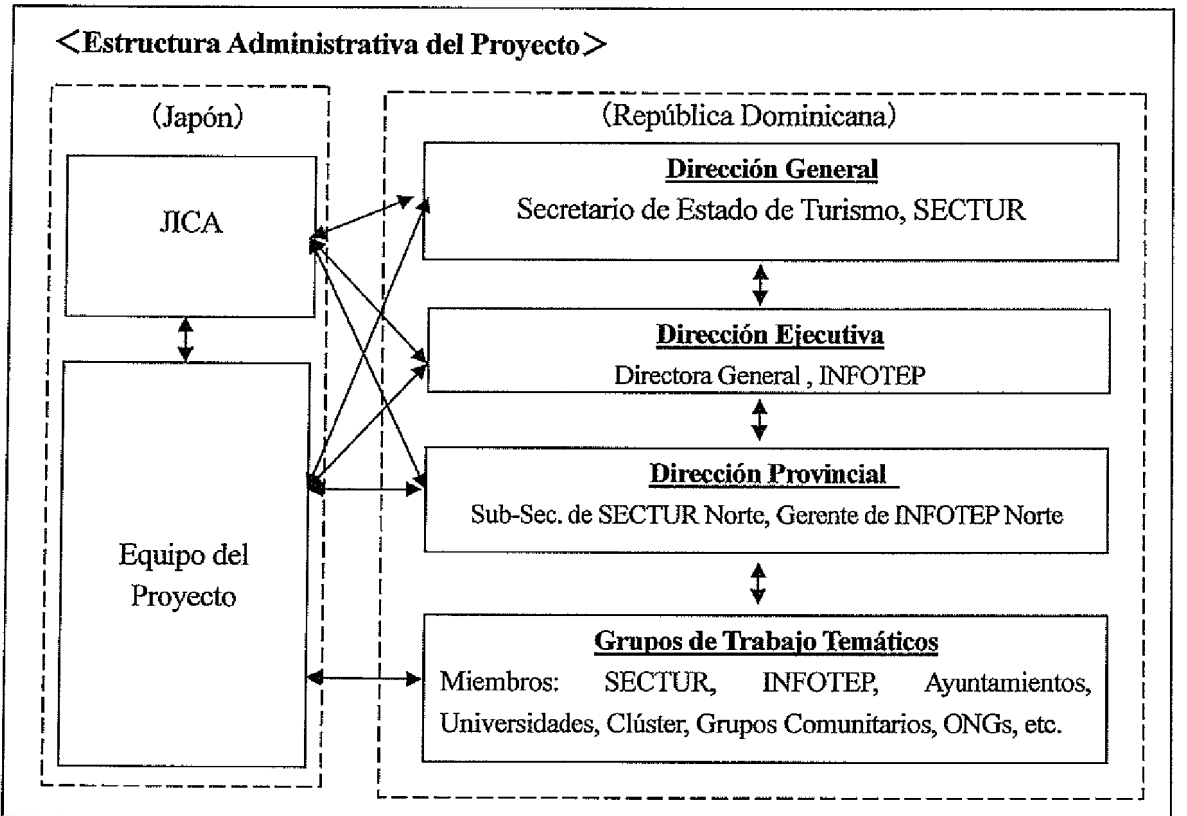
＜Estructura Administrativa del Proyecto＞

（Japón）

JICA

Equipo del Proyecto

（República Dominicana）

Dirección General
Secretario de Estado de Turismo, SECTUR

Dirección Ejecutiva
Directora General , INFOTEP

Dirección Provincial
Sub-Sec. de SECTUR Norte, Gerente de INFOTEP Norte

Grupos de Trabajo Temáticos
Miembros: SECTUR, INFOTEP, Ayuntamientos, Universidades, Clúster, Grupos Comunitarios, ONGs, etc.